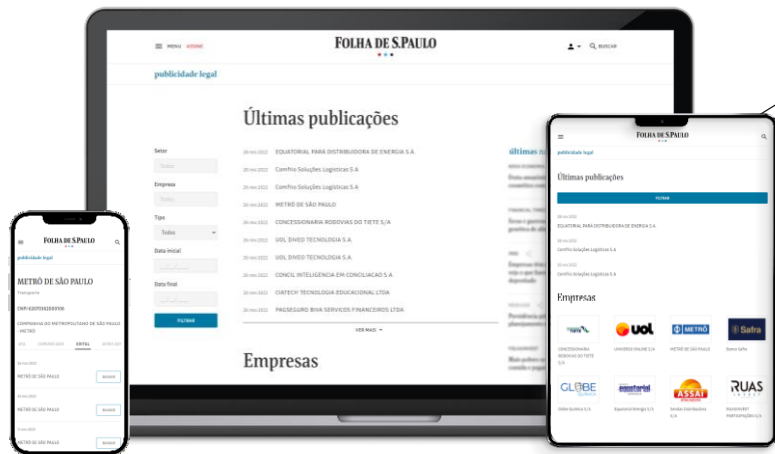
MENU ASSINE

FOLHA DE S.PAULO

BUSCAR

publicidade legal

Últimas publicações

Setor

Todos

Empresa

Todas

Tipo

Todos

Data inicial

Data final

FILTRAR

20 mai 2022 EQUATORIAL PARA DISTRIBUIDORA DE ENERGIA S.A

20 mai 2022 Comfrio Soluções Logísticas S.A

20 mai 2022 Comfrio Soluções Logísticas S.A

20 mai 2022 METRÔ DE SÃO PAULO

20 mai 2022 CONCESSIONARIA RODOVIAS DO TIETE S/A

20 mai 2022 UOL DIVEO TECNOLOGIA S.A

20 mai 2022 UOL DIVEO TECNOLOGIA S.A

20 mai 2022 CONCIL INTELIGENCIA EM CONCILIACAO S.A

20 mai 2022 CIATECH TECNOLOGIA EDUCACIONAL LTDA

20 mai 2022 PAGSEGURO BIVA SERVICOS FINANCEIROS LTDA

VER MAIS

Empresas

últimas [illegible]

FOLHA DE S.PAULO

publicidade legal

METRÔ DE SÃO PAULO

Transporte

CNPJ 62070362000106

COMPANHIA DO METROPOLITANO DE SÃO PAULO - METRÔ

EDITAL

20 mai 2022

METRÔ DE SÃO PAULO

20 mai 2022

METRÔ DE SÃO PAULO

METRÔ DE SÃO PAULO

FOLHA DE S.PAULO

publicidade legal

Últimas publicações

FILTRAR

20 mai 2022

EQUATORIAL PARA DISTRIBUIDORA DE ENERGIA S.A

20 mai 2022

Comfrio Soluções Logísticas S.A

20 mai 2022

Comfrio Soluções Logísticas S.A

Empresas

uol

METRÔ

Safra

CONCESSIONARIA RODOVIAS DO TIETE S/A

UNIVERSO ONLINE S/A

METRÔ DE SÃO PAULO

Banco Safra

GLOBE

equatorial

ASSAÍ

RUAS

Globe Química S/A

Equatorial Energia S/A

Sendas Distribuidora S/A

RUASINVEST PARTICIPAÇÕES S/A